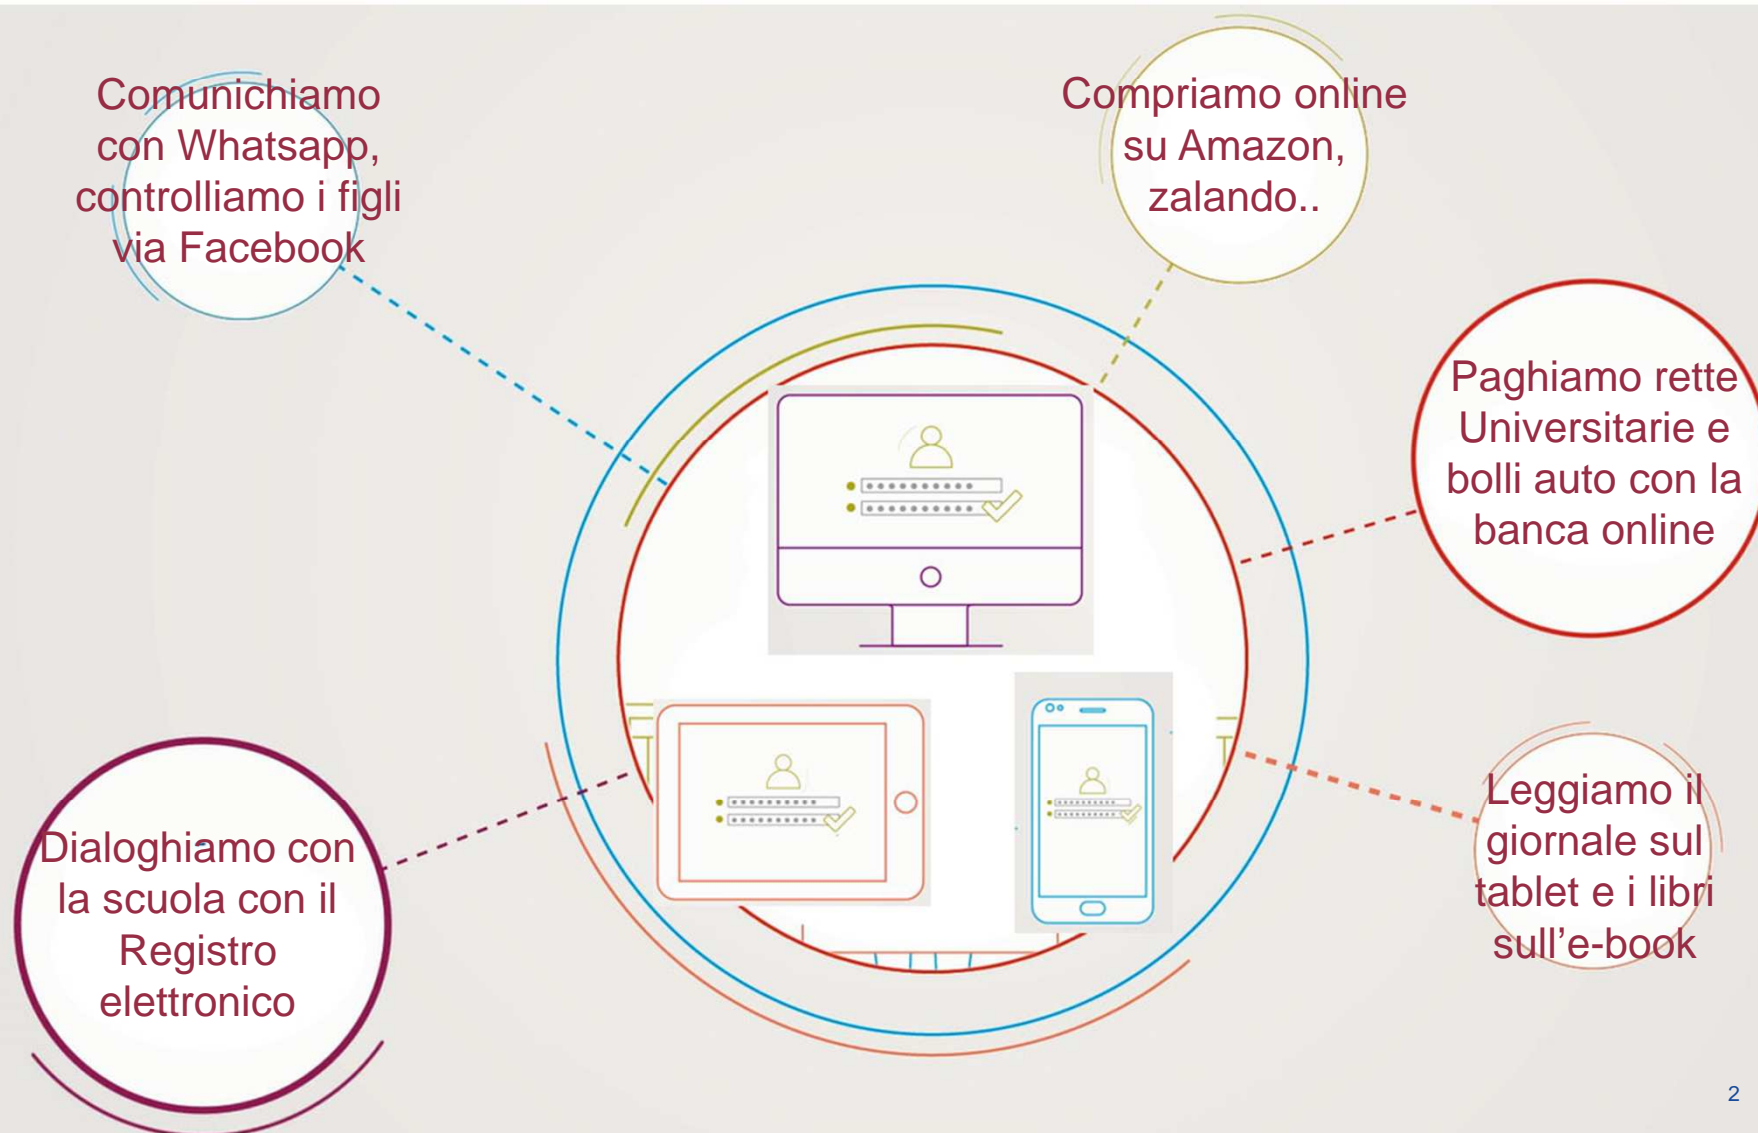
Comunichiamo con Whatsapp, controlliamo i figli via Facebook

Compriamo online su Amazon, zalando..

Paghiamo rette Universitarie e bolli auto con la banca online

Dialoghiamo con la scuola con il Registro elettronico

Leggiamo il giornale sul tablet e i libri sull'e-book

2